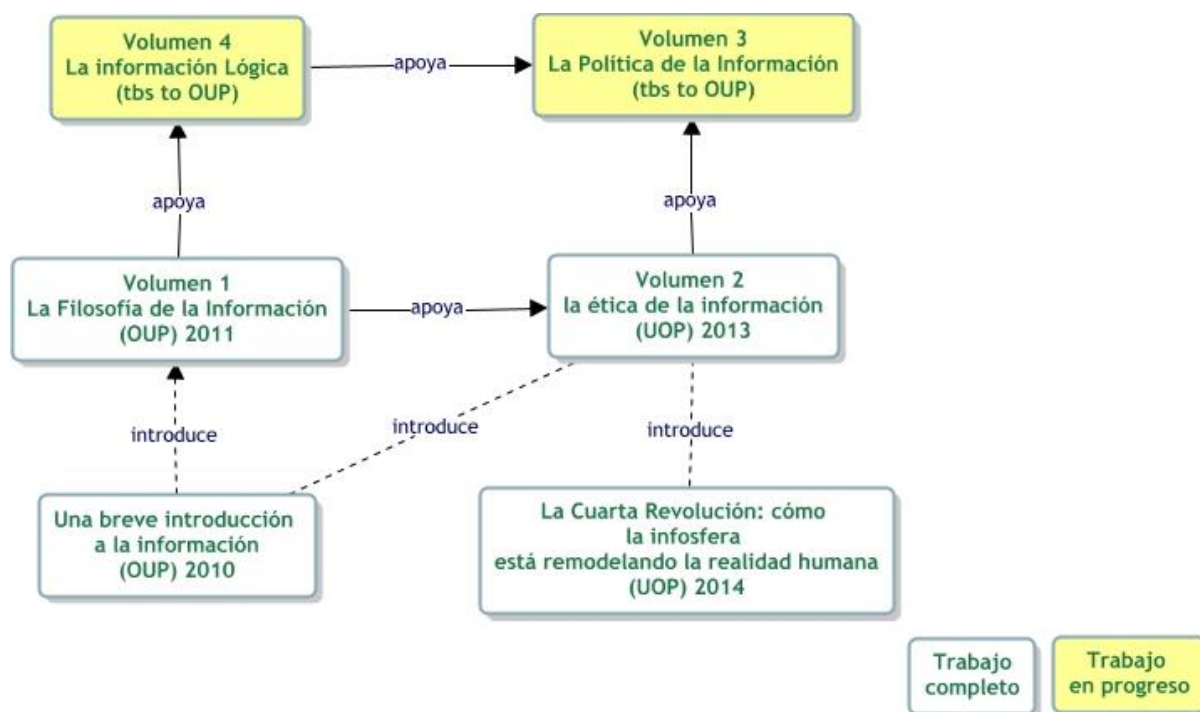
Volumen 4
La información Lógica
(tbs to OUP)

apoya

Volumen 3
La Política de la Información
(tbs to OUP)

apoya

apoya

Volumen 1
La Filosofía de la Información
(OUP) 2011

apoya

Volumen 2
la ética de la información
(UOP) 2013

introduce

introduce

introduce

Una breve introducción
a la información
(OUP) 2010

La Cuarta Revolución: cómo
la infosfera
está remodelando la realidad humana
(UOP) 2014

Trabajo
completo

Trabajo
en progreso